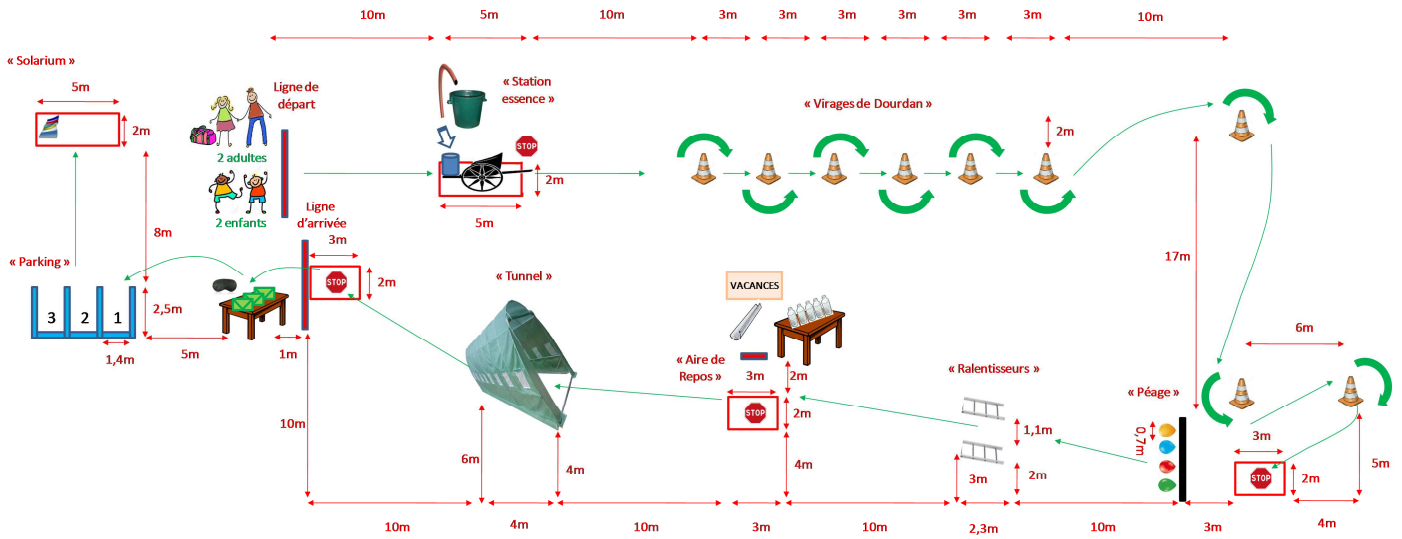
10m 5m 10m 3m 3m 3m 3m 3m 3m 10m

« Solarium »
5m
2m

Ligne de départ
2 adultes
2 enfants

« Station essence »
STOP
2m
5m

« Virages de Dourdan »
2m

8m

Ligne d'arrivée
3m
STOP
2m

« Parking »
3 2 1
2,5m
1,4m
5m
1m

« Tunnel »

VACANCES

« Aire de Repos »
3m
2m
STOP
2m
4m

« Ralentisseurs »
1,1m
3m
2m

17m

6m

« Péage »
0,7m
3m
STOP
2m
5m

10m
6m
4m

10m 4m 10m 3m 10m 2,3m 10m 3m 4m